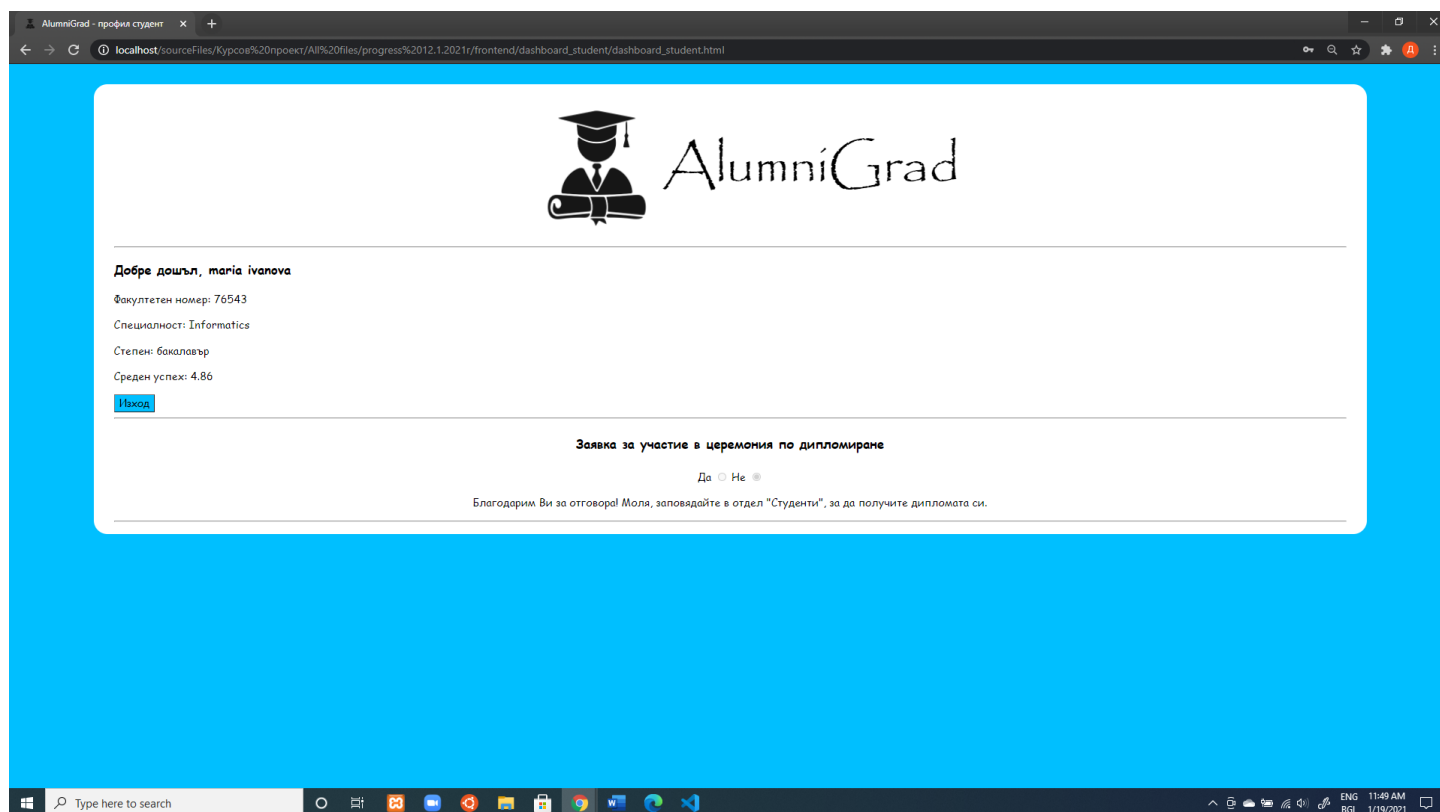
AlumniGrad - профил студент

localhost/sourceFiles/Курсов%20проект/All%20files/progress%2012.1.2021г/frontend/dashboard_student/dashboard_student.html

Д

AlumniGrad

Добре дошъл, maria ivanova

Факултетен номер: 76543

Специалност: Informatics

Степен: бакалавър

Среден успех: 4.86

Изход

Заявка за участие в церемония по дипломиране

Да Не

Благодарим Ви за отговора! Моля, заповядайте в отдел "Студенти", за да получите дипломата си.

Type here to search

ENG BGL 11:49 AM 1/19/2021